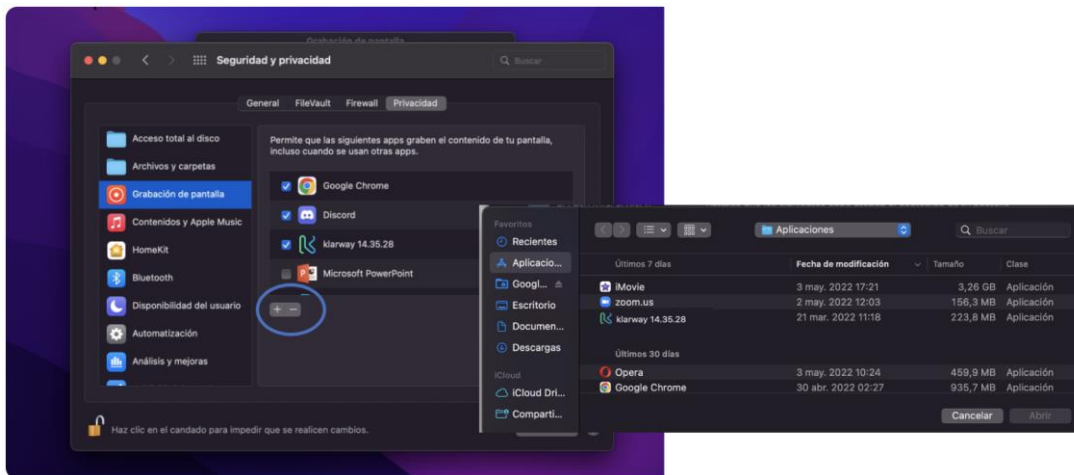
Grabación de pantalla

Seguridad y privacidad

Buscar

General FileVault Firewall Privacidad

Acceso total al disco
Archivos y carpetas
Grabación de pantalla
Contenidos y Apple Music
HomeKit
Bluetooth
Disponibilidad del usuario
Automatización
Análisis y mejoras

Permite que las siguientes apps graben el contenido de tu pantalla, incluso cuando se usan otras apps.

Google Chrome
Discord
klarway 14.35.28
Microsoft PowerPoint

+ −

Haz clic en el candado para impedir que se realicen cambios.

Favoritos
Recientes
Aplicacio...
Googl...
Escritorio
Documen...
Descargas
iCloud
iCloud Dri...
Comparti...

Aplicaciones

Buscar

| Últimos 7 días | Fecha de modificación | Tamaño | Clase |
|---|---|---|---|
| iMovie | 3 may. 2022 17:21 | 3,26 GB | Aplicación |
| zoom.us | 2 may. 2022 12:03 | 156,3 MB | Aplicación |
| klarway 14.35.28 | 21 mar. 2022 11:18 | 223,8 MB | Aplicación |
| Últimos 30 días | | | |
| Opera | 3 may. 2022 10:24 | 459,9 MB | Aplicación |
| Google Chrome | 30 abr. 2022 02:27 | 935,7 MB | Aplicación |

Cancelar Abrir